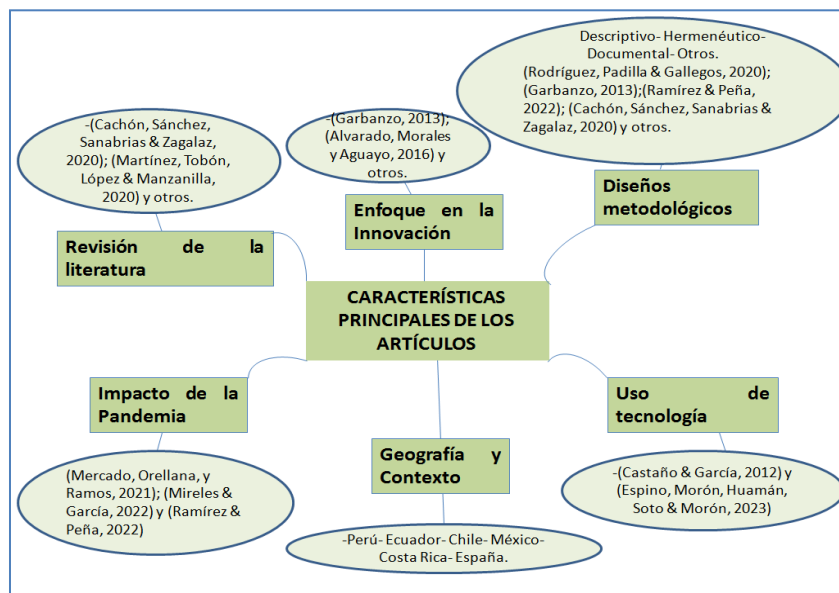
CARACTERÍSTICAS PRINCIPALES DE LOS ARTÍCULOS

Revisión de la literatura

-(Cachón, Sánchez, Sanabrias & Zagalaz, 2020); (Martínez, Tobón, López & Manzanilla, 2020) y otros.

Enfoque en la Innovación

-(Garbanzo, 2013); (Alvarado, Morales y Aguayo, 2016) y otros.

Diseños metodológicos

Descriptivo- Hermenéutico- Documental- Otros. (Rodríguez, Padilla & Gallegos, 2020); (Garbanzo, 2013);(Ramírez & Peña, 2022); (Cachón, Sánchez, Sanabrias & Zagalaz, 2020) y otros.

Impacto de la Pandemia

(Mercado, Orellana, y Ramos, 2021); (Mireles & García, 2022) y (Ramírez & Peña, 2022)

Geografía y Contexto

-Perú- Ecuador- Chile- México- Costa Rica- España.

Uso de tecnología

-(Castaño & García, 2012) y (Espino, Morón, Huamán, Soto & Morón, 2023)